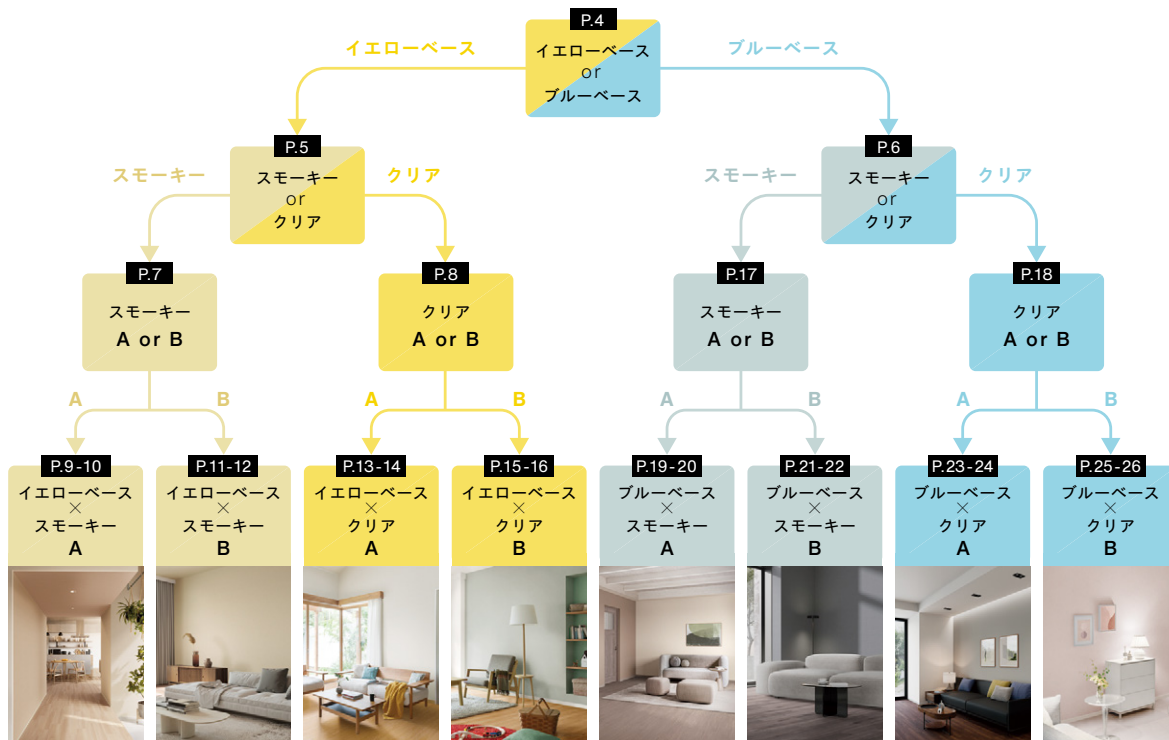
P.4
イエローベース
or
ブルーベース

イエローベース

ブルーベース

P.5
スモーキー
or
クリア

スモーキー

クリア

P.6
スモーキー
or
クリア

スモーキー

クリア

P.7
スモーキー
A or B

P.8
クリア
A or B

P.17
スモーキー
A or B

P.18
クリア
A or B

A

B

A

B

A

B

A

B

P.9-10
イエローベース
×
スモーキー
A

P.11-12
イエローベース
×
スモーキー
B

P.13-14
イエローベース
×
クリア
A

P.15-16
イエローベース
×
クリア
B

P.19-20
ブルーベース
×
スモーキー
A

P.21-22
ブルーベース
×
スモーキー
B

P.23-24
ブルーベース
×
クリア
A

P.25-26
ブルーベース
×
クリア
B